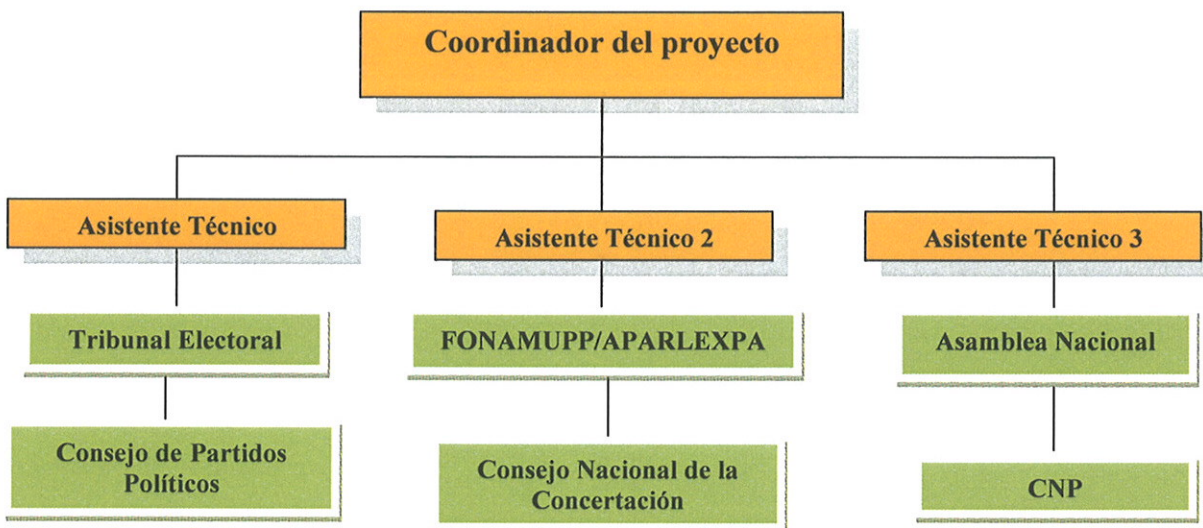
Coordinador del proyecto

Asistente Técnico

Tribunal Electoral

Consejo de Partidos Políticos

Asistente Técnico 2

FONAMUPP/APARLEXPA

Consejo Nacional de la Concertación

Asistente Técnico 3

Asamblea Nacional

CNP